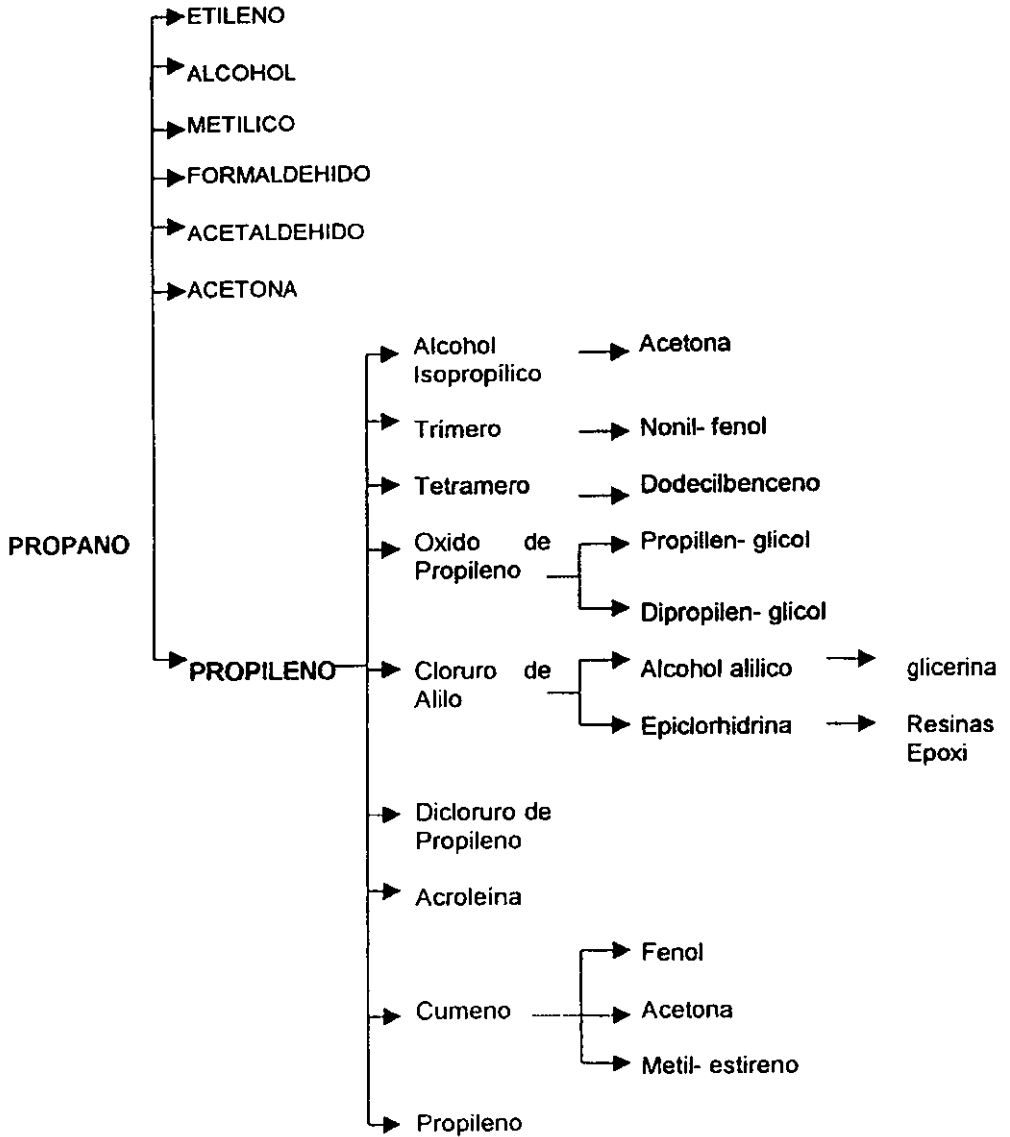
PROPANO

ETILENO
ALCOHOL
METILICO
FORMALDEHIDO
ACETALDEHIDO
ACETONA
PROPILENO

Alcohol Isopropilico → Acetona
Trimero → Nonil- fenol
Tetramero → Dodecilbenceno
Oxido de Propileno → Propillen- glicol, Dipropilen- glicol
Cloruro de Alilo → Alcohol alilico → glicerina; Epiclorhidrina → Resinas Epoxi
Dicloruro de Propileno
Acroleina
Cumeno → Fenol, Acetona, Metil- estireno
Propileno